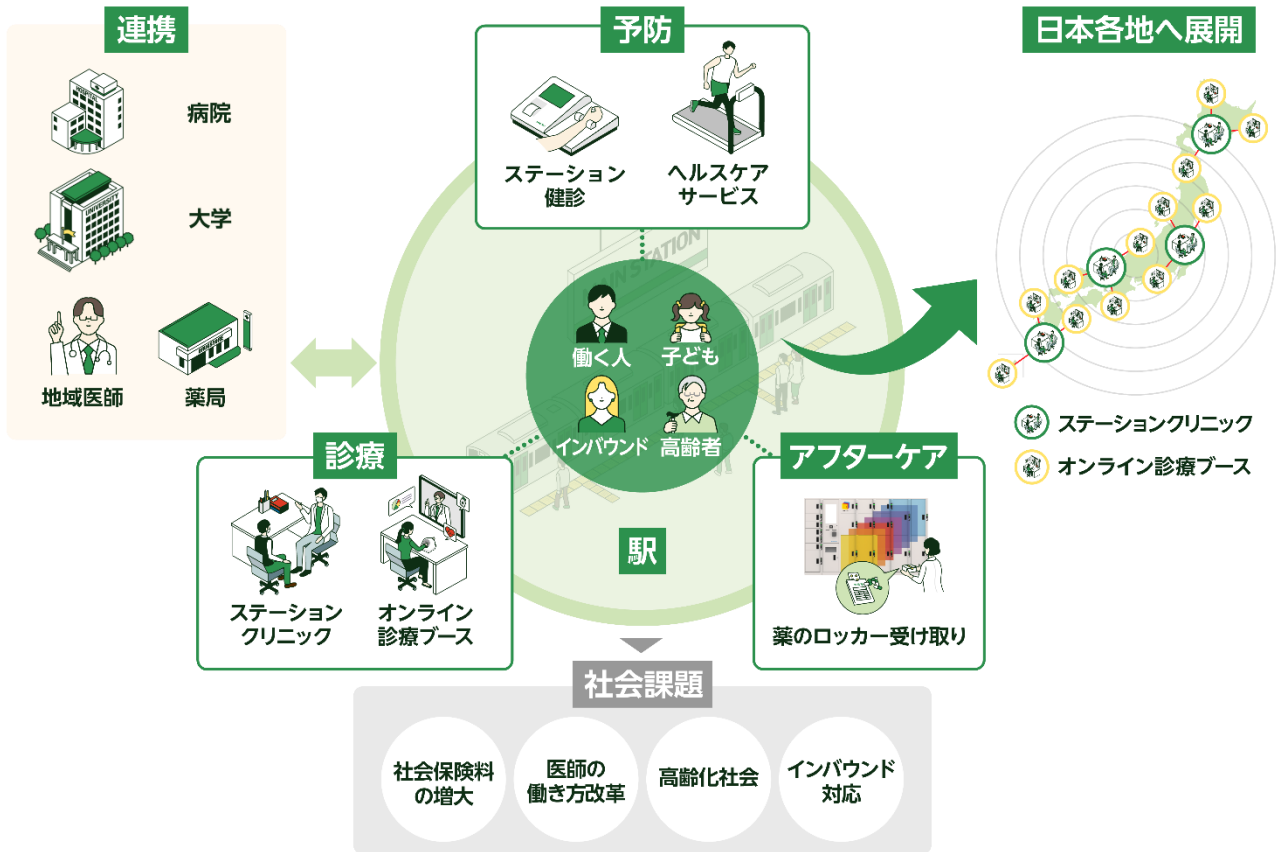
連携

病院

大学

地域医師

薬局

予防

ステーション健診

ヘルスケアサービス

働く人

子ども

インバウンド

高齢者

駅

診療

ステーションクリニック

オンライン診療ブース

アフターケア

薬のロッカー受け取り

日本各地へ展開

ステーションクリニック

オンライン診療ブース

社会課題

社会保険料の増大

医師の働き方改革

高齢化社会

インバウンド対応